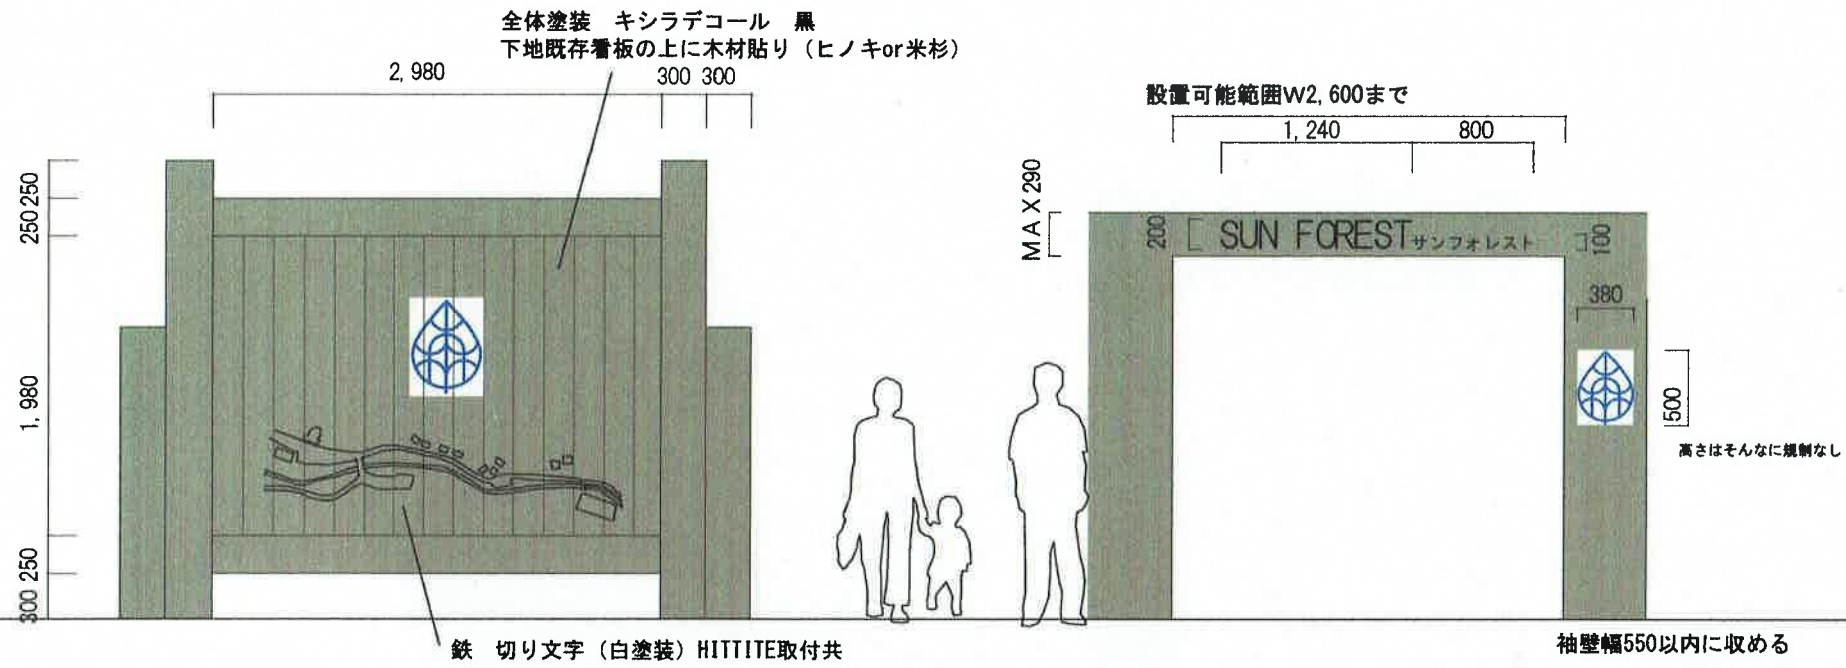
全体塗装　キシラデコール　黒
下地既存看板の上に木材貼り（ヒノキor米杉）

2, 980
300 300

250 250
1, 980
300 250

鉄　切り文字（白塗装）HITTITE取付共

設置可能範囲W2, 600まで
1, 240
800
MAX290
200
SUN FOREST サンフォレスト
100
380
500
高さはそんなに規制なし
袖壁幅550以内に収める